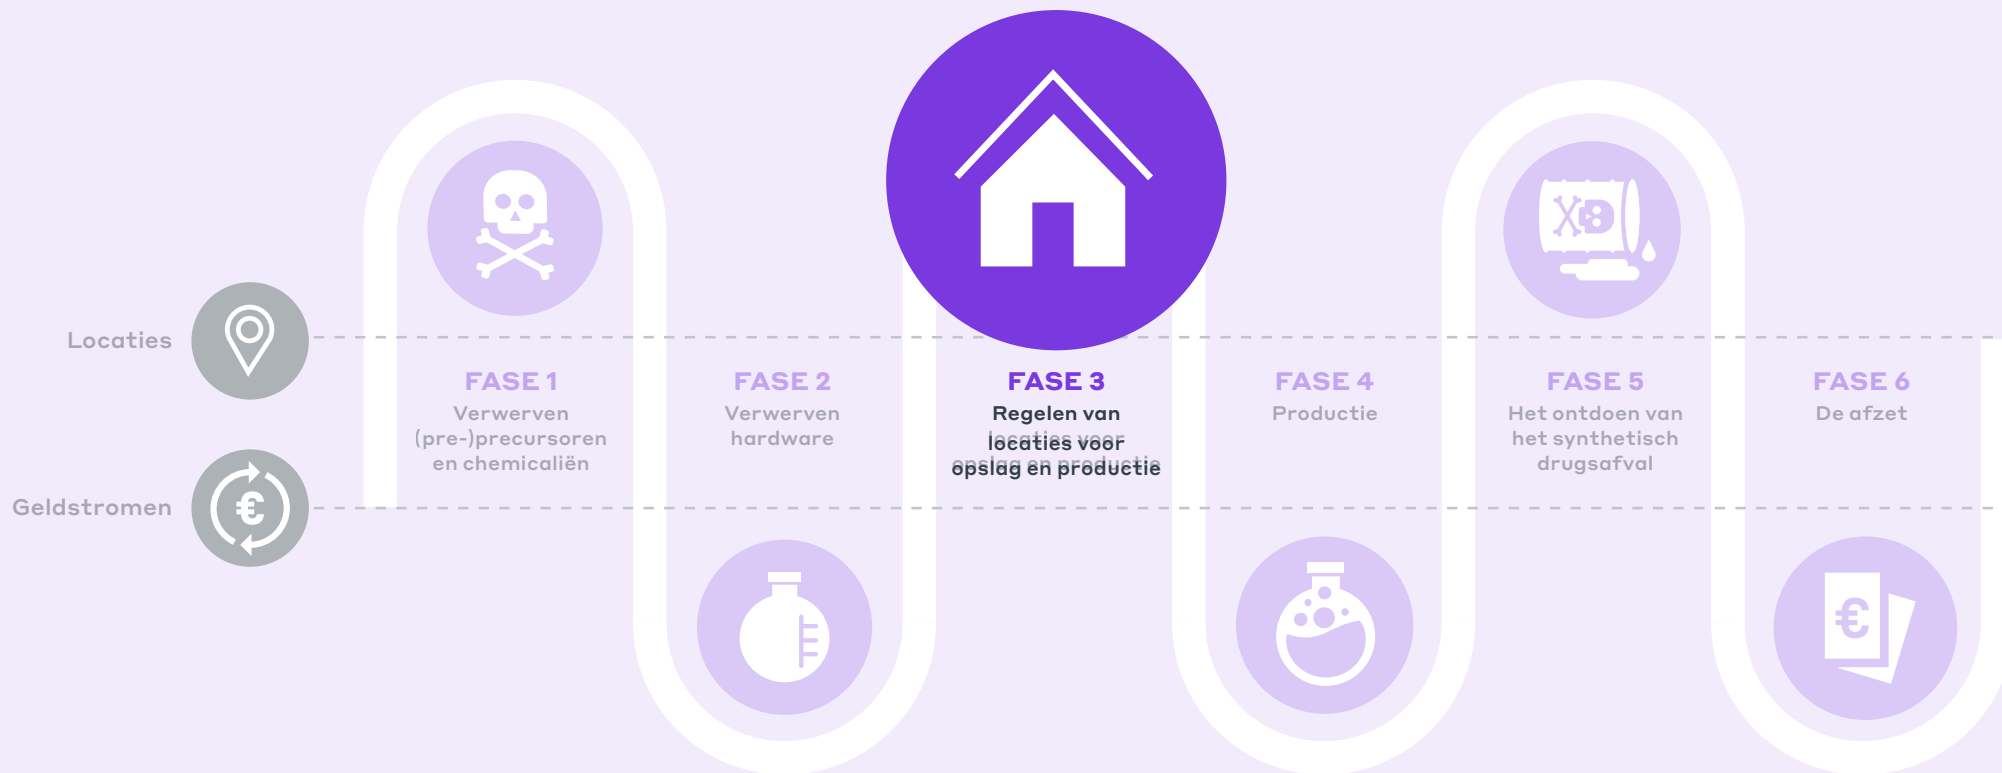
Locaties

Geldstromen

FASE 1
Verwerven (pre-)precursoren en chemicaliën

FASE 2
Verwerven hardware

FASE 3
Regelen van locaties voor opslag en productie

FASE 4
Productie

FASE 5
Het ontdoen van het synthetisch drugsafval

FASE 6
De afzet